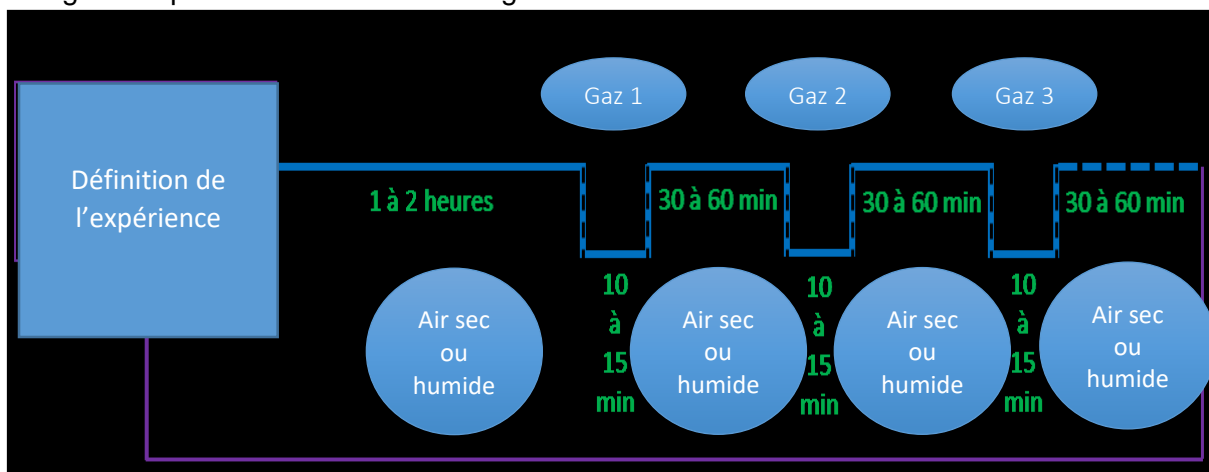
Définition de l'expérience

Gaz 1

Gaz 2

Gaz 3

1 à 2 heures

30 à 60 min

30 à 60 min

30 à 60 min

Air sec ou humide

10 à 15 min

Air sec ou humide

10 à 15 min

Air sec ou humide

10 à 15 min

Air sec ou humide